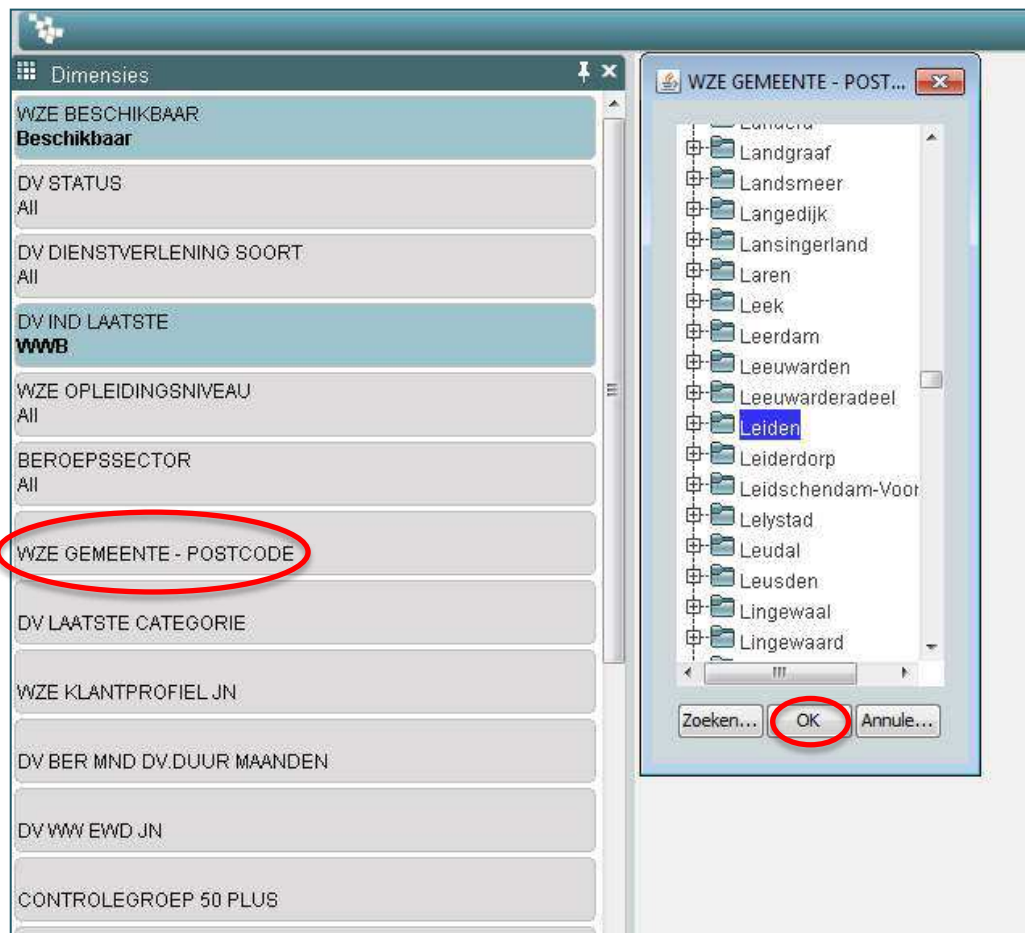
Dimensies

WZE BESCHIKBAAR
Beschikbaar

DV STATUS
All

DV DIENSTVERLENING SOORT
All

DV IND LAATSTE
WWB

WZE OPLEIDINGSNIVEAU
All

BEROEPSSECTOR
All

WZE GEMEENTE - POSTCODE

DV LAATSTE CATEGORIE

WZE KLANTPROFIEL JN

DV BER MND DV.DUUR MAANDEN

DV WW EWD JN

CONTROLEGROEP 50 PLUS

WZE GEMEENTE - POST...

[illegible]
Landgraaf
Landsmeer
Langedijk
Lansingerland
Laren
Leek
Leerdam
Leeuwarden
Leeuwarderadeel
Leiden
Leiderdorp
Leidschendam-Voor
Lelystad
Leudal
Leusden
Lingewaal
Lingewaard

Zoeken... OK Annule...